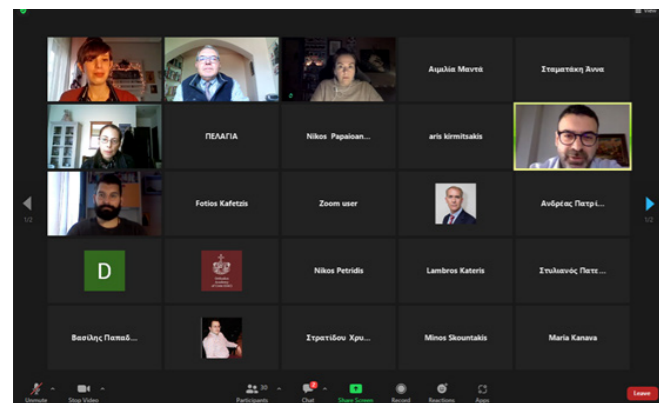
Αιμιλία Μαντά
Σταματάκη Άννα
ΠΕΛΑΓΙΑ
Nikos Papaioan...
aris kirmitsakis
Fotios Kafetzis
Zoom user
Ανδρέας Πατρί...
D
Nikos Petridis
Lambros Kateris
Στυλιανός Πατε...
Βασίλης Παπαδ...
Στρατίδου Χρυ...
Minos Skountakis
Maria Kanava
1/2
1/2
Unmute
Stop Video
Participants
30
Chat
Share Screen
Record
Reactions
Apps
Leave